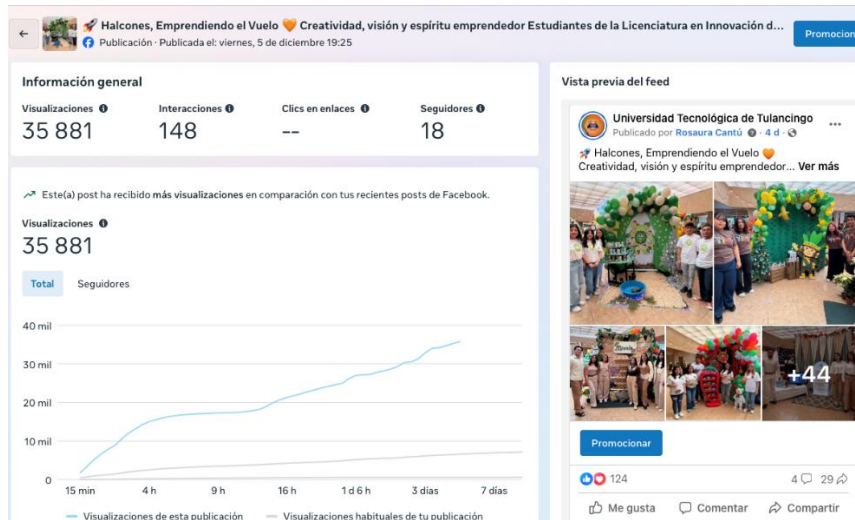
← 🚀 Halcones, Emprendiendo el Vuelo 🧡 Creatividad, visión y espíritu emprendedor Estudiantes de la Licenciatura en Innovación d...
Publicación · Publicada el: viernes, 5 de diciembre 19:25
Promocion

Información general

| Visualizaciones | Interacciones | Clics en enlaces | Seguidores |
|---|---|---|---|
| 35 881 | 148 | -- | 18 |

Este(a) post ha recibido más visualizaciones en comparación con tus recientes posts de Facebook.

Visualizaciones
35 881

Total Seguidores

40 mil
30 mil
20 mil
10 mil
0
15 min 4 h 9 h 16 h 1 d 6 h 3 días 7 días

Visualizaciones de esta publicación Visualizaciones habituales de tu publicación

Vista previa del feed

Universidad Tecnológica de Tulancingo
Publicado por Rosaura Cantú · 4 d ·
🚀 Halcones, Emprendiendo el Vuelo 🧡 Creatividad, visión y espíritu emprendedor... Ver más

+44

Promocionar

124 4 29

Me gusta Comentar Compartir